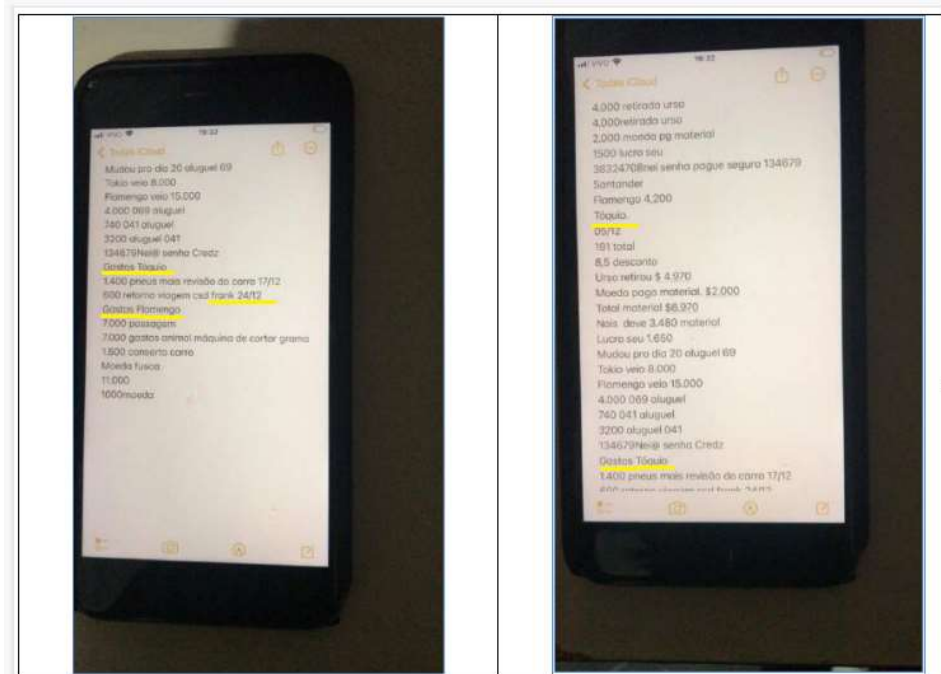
VIVO 18:22

< Todas iCloud

Mudou pro dia 20 aluguel 69
Tokio veio 8.000
Flamengo veio 15.000
4.000 069 aluguel
740 041 aluguel
3200 aluguel 041
134679Nei@ senha Credz
Gastos Tóquio
1.400 pneus mais revisão do carro 17/12
600 reforma viagem csd frank 24/12
Gastos Flamengo
7.000 passagem
7.000 gastos animal máquina de cortar grama
1.500 conserto carro
Moeda fusca
11.000
1000moeda

VIVO 18:22

< Todas iCloud

4.000 retirada urso
4.000retirada urso
2.000 moeda pg material
1500 lucro seu
3832470Bnei senha pague seguro 134679
Santander
Flamengo 4.200
Tóquio
05/12
191 total
8,5 desconto
Urso retirou $ 4.970
Moeda pago material. $2.000
Total material $6.970
Nois. deve 3.480 material
Lucro seu 1.650
Mudou pro dia 20 aluguel 69
Tokio veio 8.000
Flamengo veio 15.000
4.000 069 aluguel
740 041 aluguel
3200 aluguel 041
134679Nei@ senha Credz
Gastos Tóquio
1.400 pneus mais revisão do carro 17/12
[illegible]